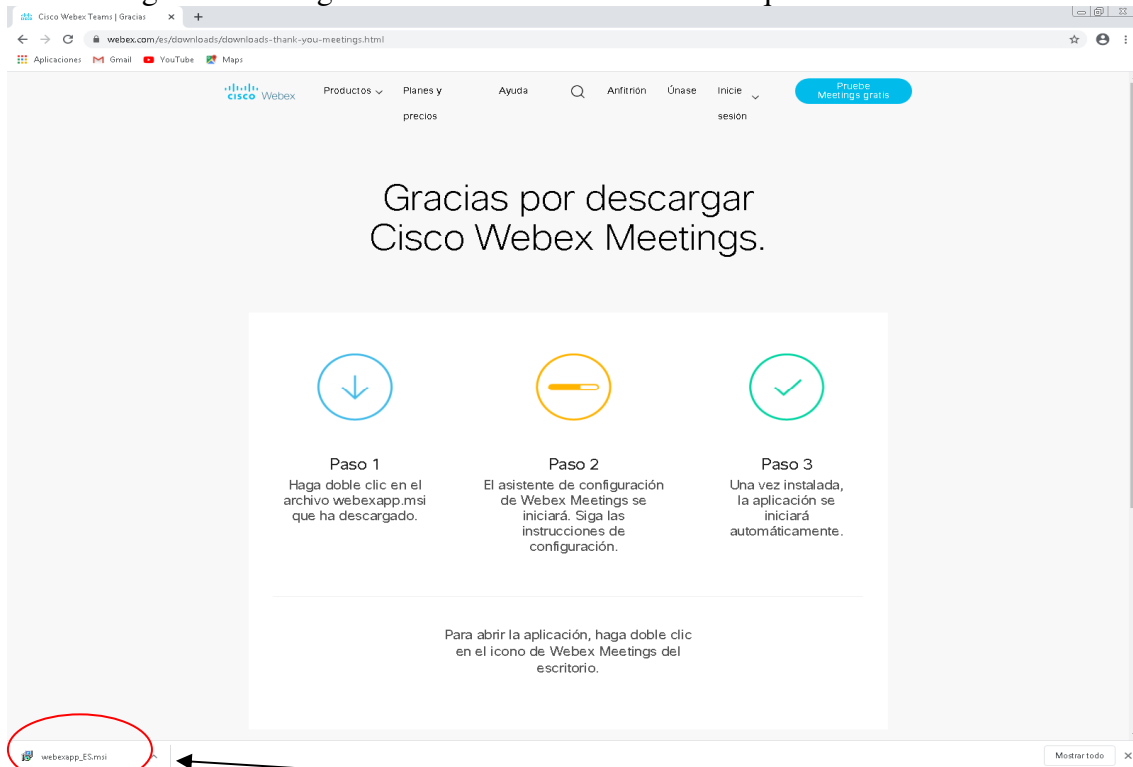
Cisco Webex Teams | Gracias × +

webex.com/es/downloads/downloads-thank-you-meetings.html

Aplicaciones Gmail YouTube Maps

cisco Webex Productos Planes y precios Ayuda Anfitrión Únase Inicie sesión Pruebe Meetings gratis

Gracias por descargar Cisco Webex Meetings.

Paso 1
Haga doble clic en el archivo webexapp.msi que ha descargado.

Paso 2
El asistente de configuración de Webex Meetings se iniciará. Siga las instrucciones de configuración.

Paso 3
Una vez instalada, la aplicación se iniciará automáticamente.

Para abrir la aplicación, haga doble clic en el icono de Webex Meetings del escritorio.

webexapp_ES.msi

Mostrar todo ×